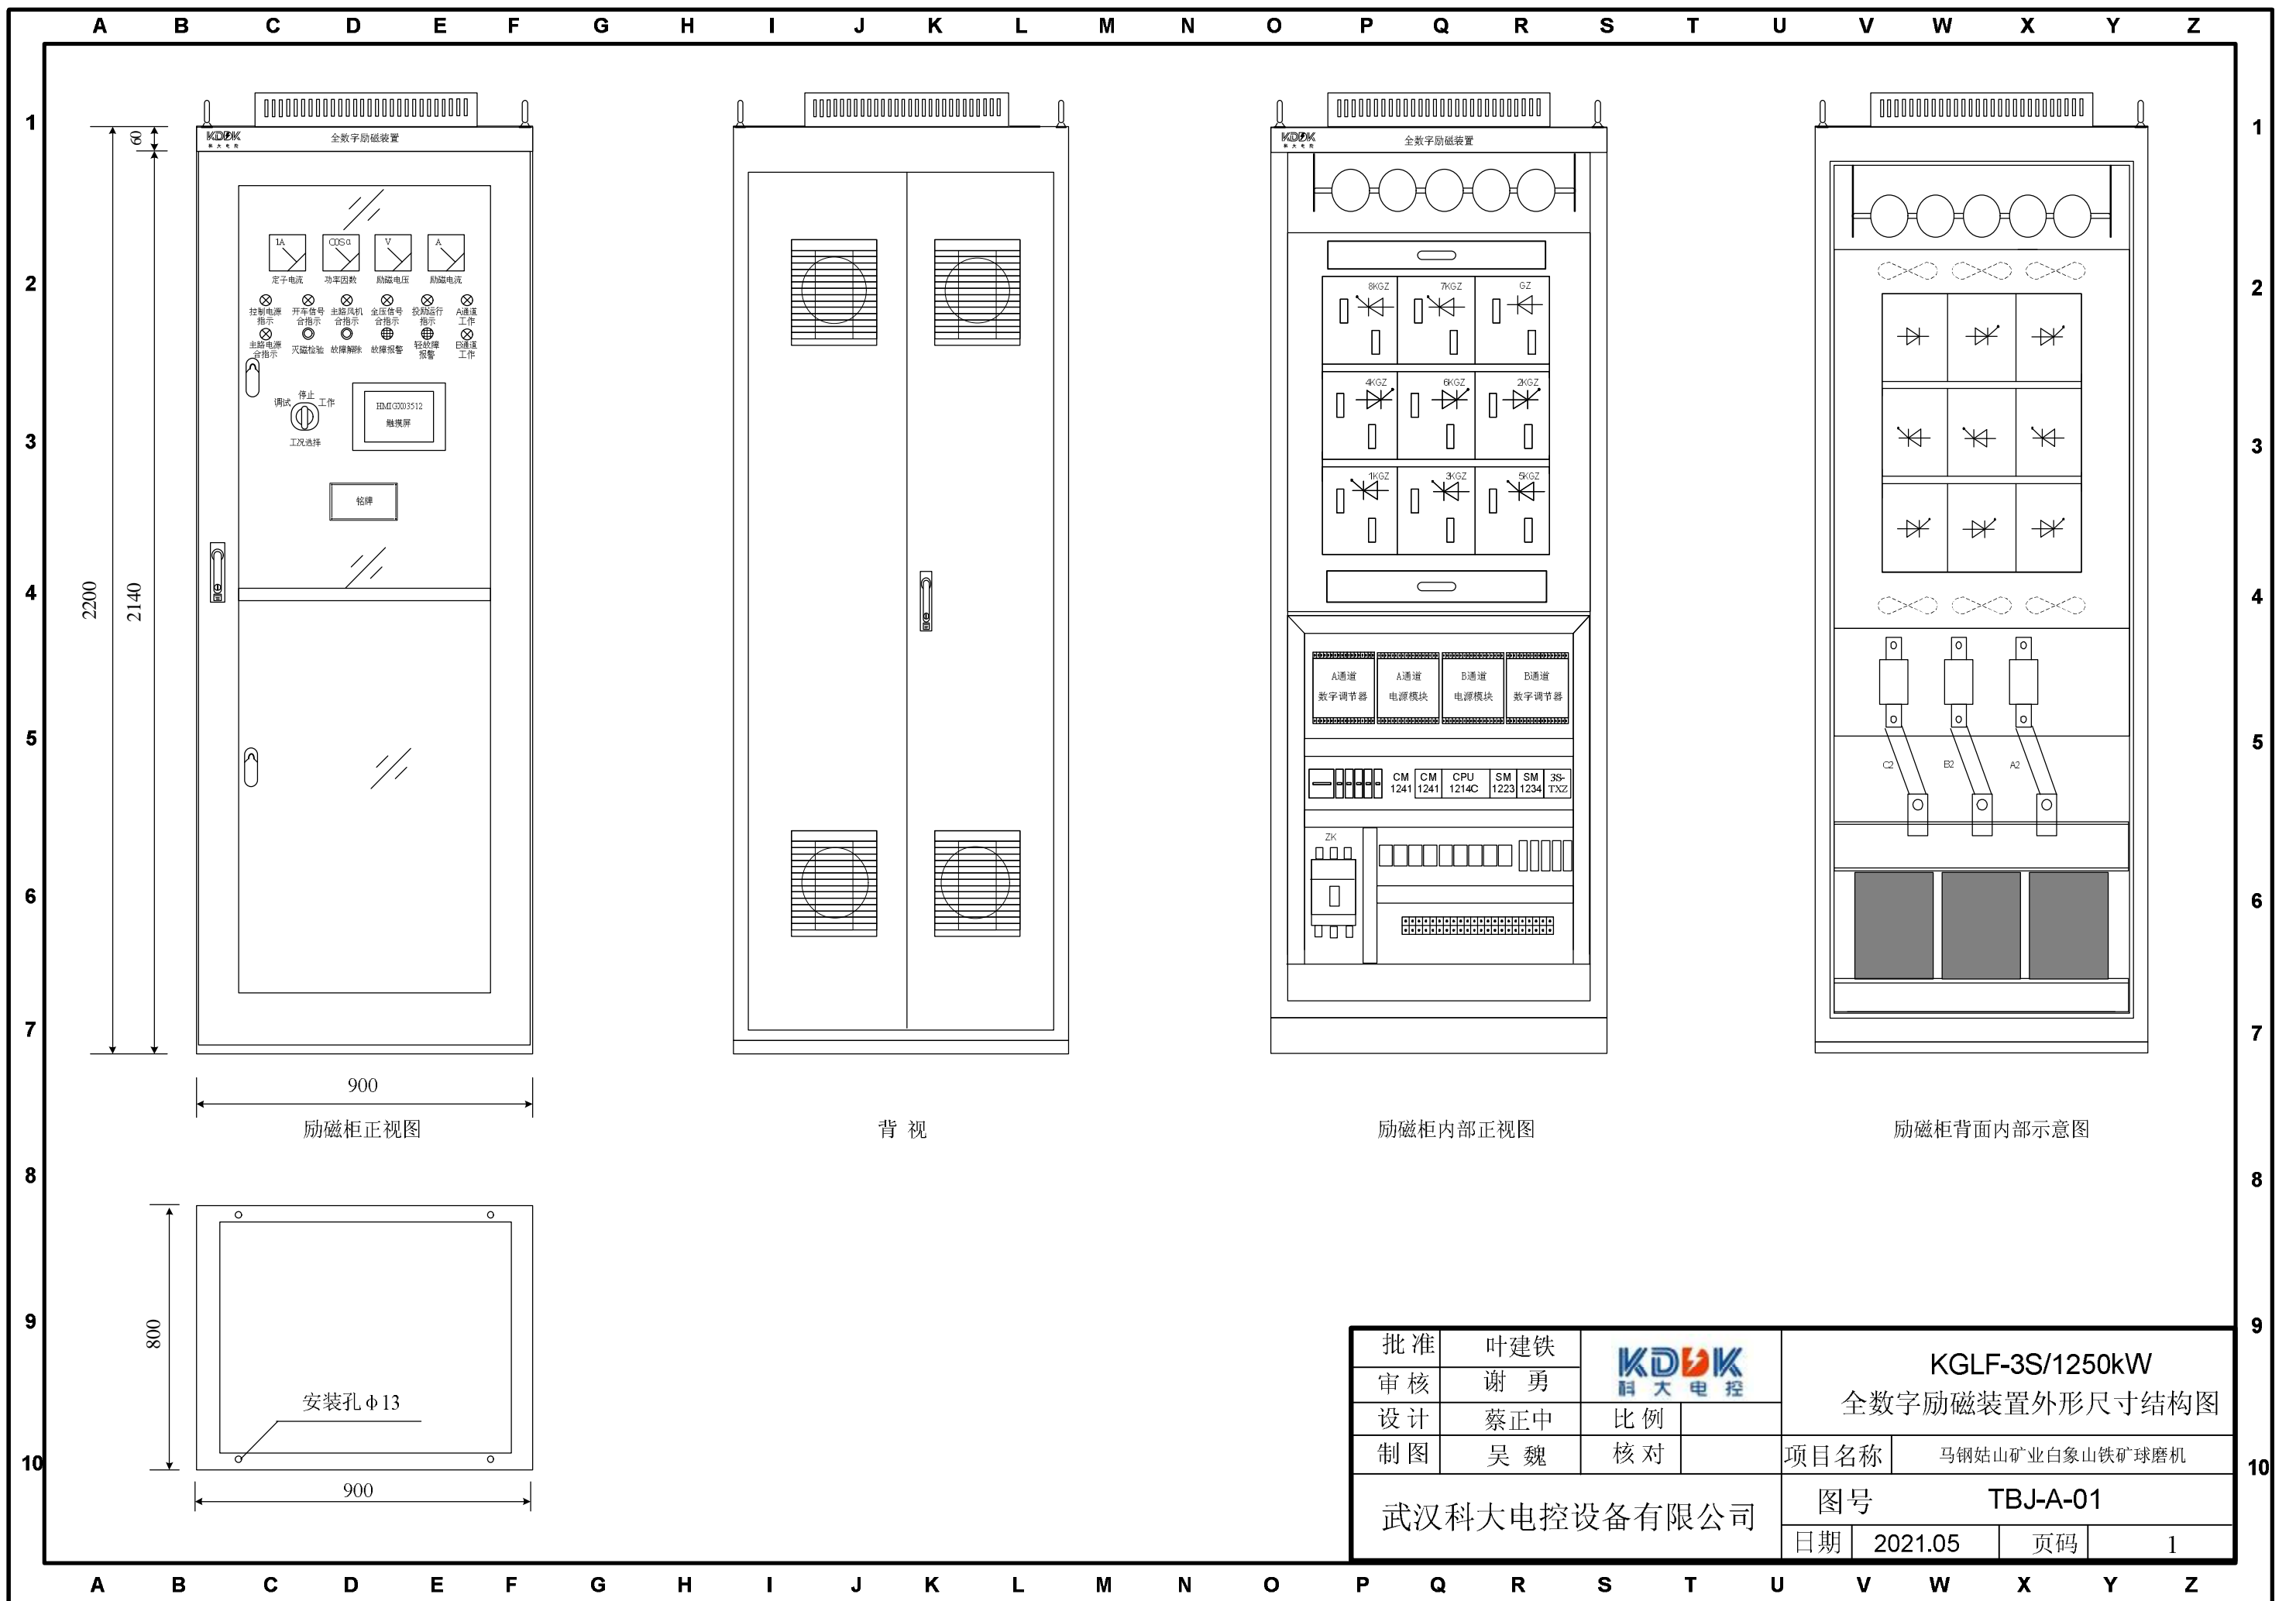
A B C D E F G H I J K L M N O P Q R S T U V W X Y Z

1 2 3 4 5 6 7 8 9 10

KDDK 科大电控
全数字励磁装置

60
2200
2140

IA COSφ V A
定子电流 功率因数 励磁电压 励磁电流

控制电源指示 开车信号合指示 主路风机合指示 全压信号合指示 投励运行指示 A通道工作
主路电源合指示 灭磁检验 故障解除 故障报警 轻故障报警 B通道工作

停止
调试 工作
工况选择

HMIGX03512
触摸屏

铭牌

900
励磁柜正视图

背 视

KDDK 科大电控
全数字励磁装置

8KGZ 7KGZ GZ
4KGZ 6KGZ 2KGZ
1KGZ 3KGZ 5KGZ

A通道 数字调节器
A通道 电源模块
B通道 电源模块
B通道 数字调节器

CM 1241
CM 1241
CPU 1214C
SM 1223
SM 1234
3S-TXZ

ZK

励磁柜内部正视图

C2 B2 A2

励磁柜背面内部示意图

800
安装孔φ13
900

| 批 准 | 叶建铁 | KDDK 科大电控 | KGLF-3S/1250kW 全数字励磁装置外形尺寸结构图 |
|---|---|---|---|
| 审 核 | 谢 勇 | | |
| 设 计 | 蔡正中 | 比 例 | |
| 制 图 | 吴 魏 | 核 对 | 项目名称 马钢姑山矿业白象山铁矿球磨机 |
| 武汉科大电控设备有限公司 | | | 图号 TBJ-A-01 |
| | | | 日期 2021.05 页码 1 |